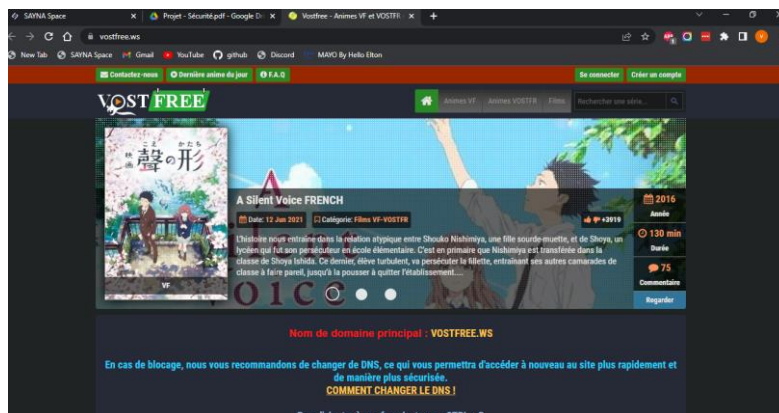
SAYNA Space × Projet - Sécurité.pdf - Google Dr × Vostfree - Animes VF et VOSTFR × +

vostfree.ws

New Tab SAYNA Space Gmail YouTube github Discord MAYO By Hello Elton

Contactez-nous Dernière animé du jour F.A.Q Se connecter Créer un compte

VOST FREE

Animes VF Animes VOSTFR Films Rechercher une série...

映画 聲の形

VF

A Silent Voice FRENCH

Date: 12 Jun 2021 Catégorie: Films VF-VOSTFR +3919

L'histoire nous entraîne dans la relation atypique entre Shouko Nishimiya, une fille sourde-muette, et de Shoya, un lycéen qui fut son persécuteur en école élémentaire. C'est en primaire que Nishimiya est transférée dans la classe de Shoya Ishida. Ce dernier, élève turbulent, va persécuter la fillette, entraînant ses autres camarades de classe à faire pareil, jusqu'à la pousser à quitter l'établissement....

2016
Année

130 min
Durée

75
Commentaire

Regarder

Nom de domaine principal : VOSTFREE.WS

En cas de blocage, nous vous recommandons de changer de DNS, ce qui vous permettra d'accéder à nouveau au site plus rapidement et de manière plus sécurisée.
COMMENT CHANGER LE DNS !